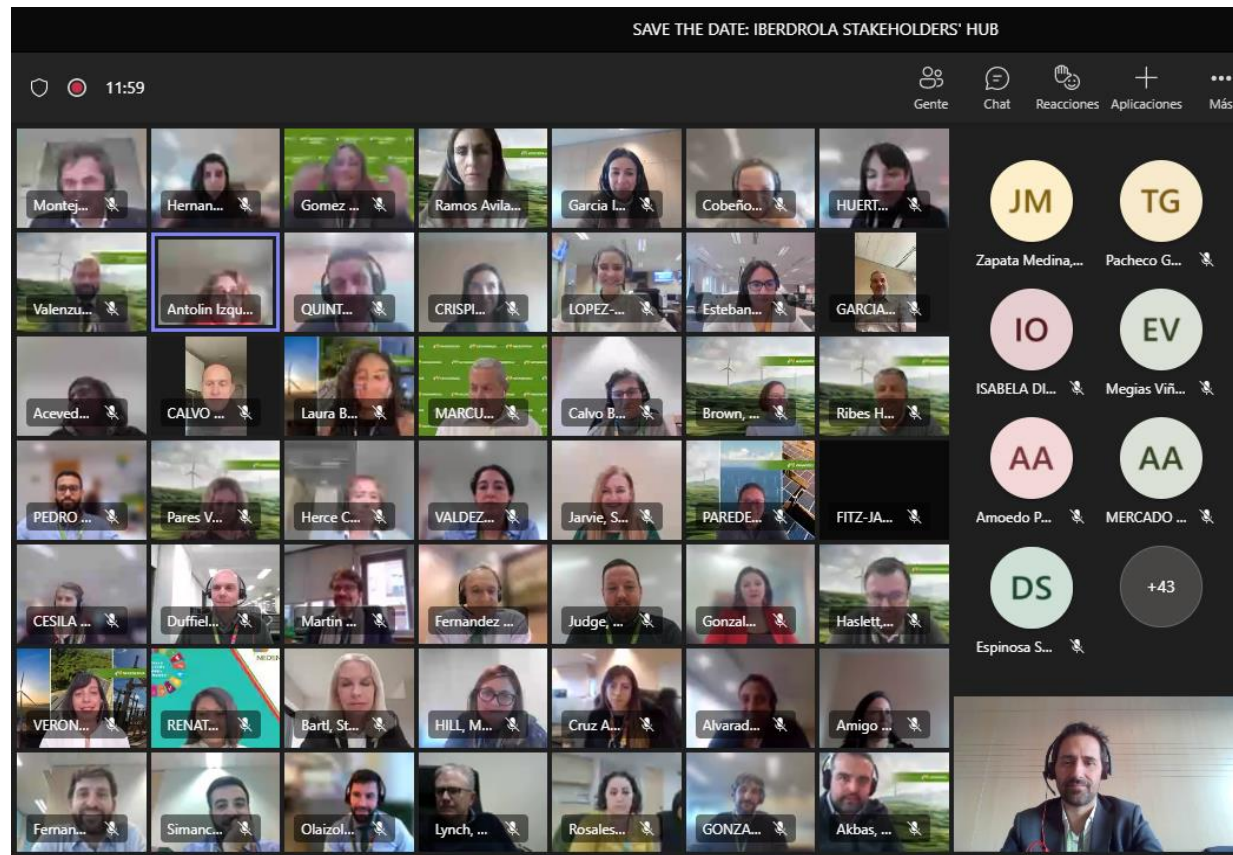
SAVE THE DATE: IBERDROLA STAKEHOLDERS' HUB

11:59

Gente Chat Reacciones Aplicaciones Más

Montej... Hernan... Gomez ... Ramos Avila... Garcia I... Cobeño... HUERT...

Valenzu... Antolin Izqu... QUINT... CRISPI... LOPEZ-... Esteban... GARCIA...

Aceved... CALVO ... Laura B... MARCU... Calvo B... Brown, ... Ribes H...

PEDRO ... Pares V... Herce C... VALDEZ... Jarvie, S... PAREDE... FITZ-JA...

CESILA ... Duffiel... Martin ... Fernandez ... Judge, ... Gonzal... Haslett,...

VERON... RENAT... Bartl, St... HILL, M... Cruz A... Alvarad... Amigo ...

Fernan... Simanc... Olaizol... Lynch, ... Rosales... GONZA... Akbas, ...

JM
Zapata Medina,...

TG
Pacheco G...

IO
ISABELA DI...

EV
Megias Viñ...

AA
Amoedo P...

AA
MERCADO ...

DS
Espinosa S...

+43